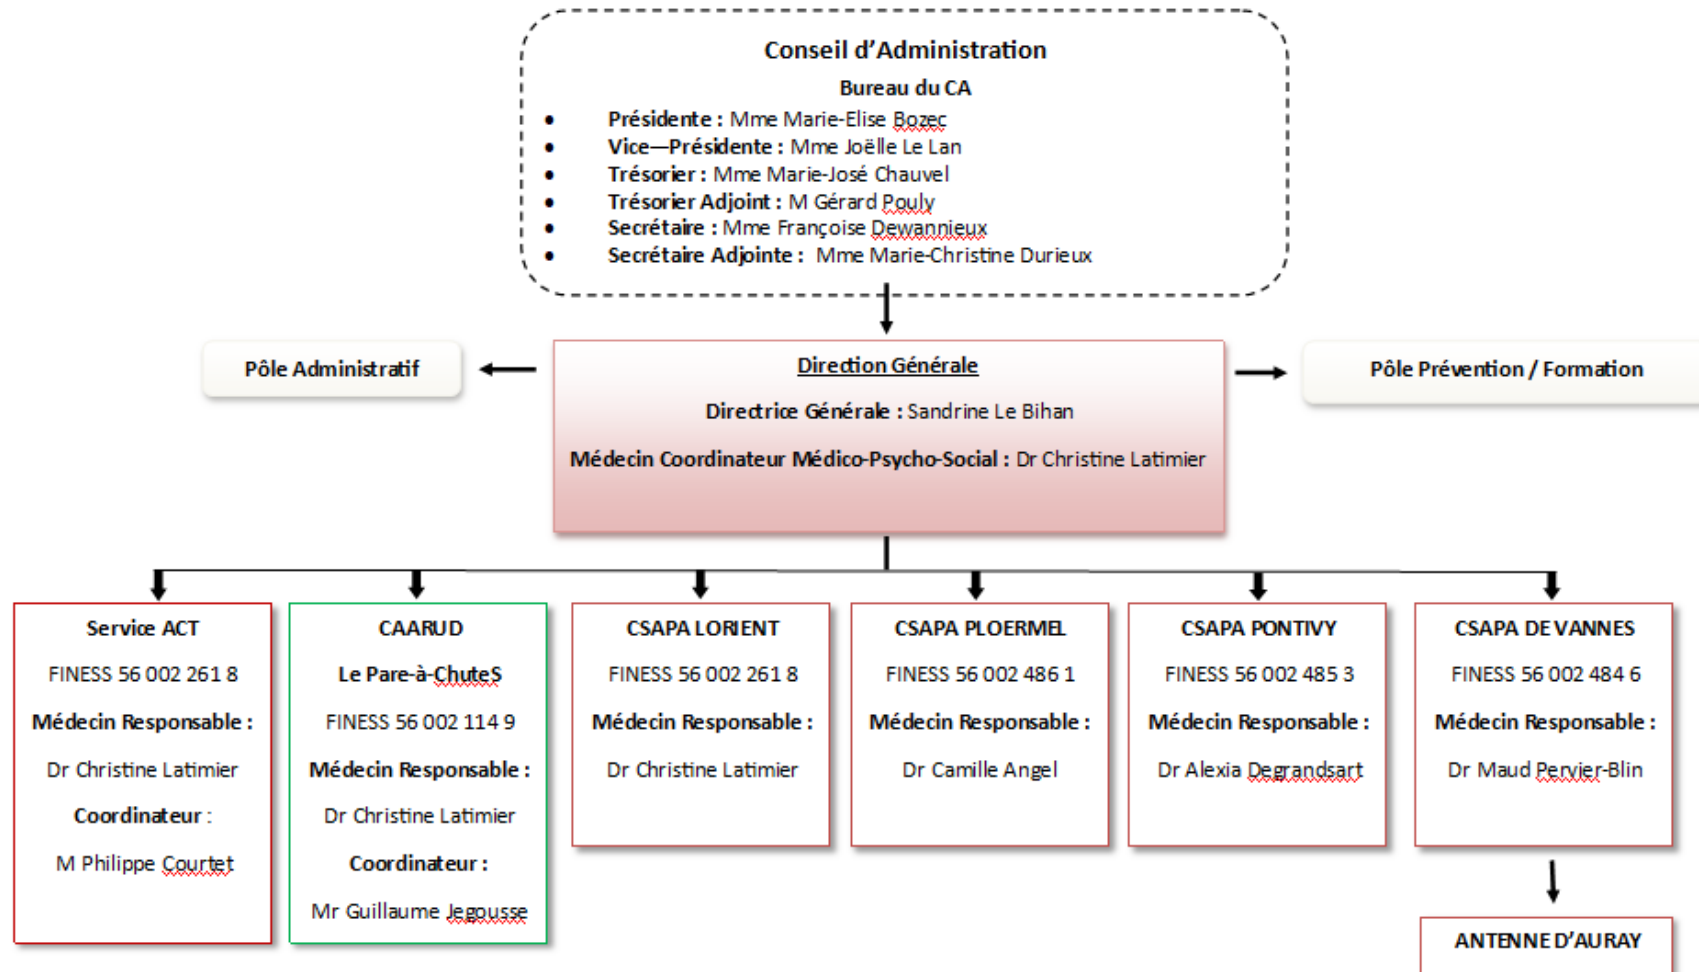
Conseil d'Administration

Bureau du CA

- Présidente : Mme Marie-Elise Bozec
- Vice—Présidente : Mme Joëlle Le Lan
- Trésorier : Mme Marie-José Chauvel
- Trésorier Adjoint : M Gérard Pouly
- Secrétaire : Mme Françoise Dewannieux
- Secrétaire Adjointe : Mme Marie-Christine Durieux

Pôle Administratif

Direction Générale

Directrice Générale : Sandrine Le Bihan

Médecin Coordinateur Médico-Psycho-Social : Dr Christine Latimier

Pôle Prévention / Formation

Service ACT

FINESS 56 002 261 8

Médecin Responsable :

Dr Christine Latimier

Coordinateur :

M Philippe Courtet

CAARUD

Le Pare-à-ChuteS

FINESS 56 002 114 9

Médecin Responsable :

Dr Christine Latimier

Coordinateur :

Mr Guillaume Jegousse

CSAPA LORIENT

FINESS 56 002 261 8

Médecin Responsable :

Dr Christine Latimier

CSAPA PLOERMEL

FINESS 56 002 486 1

Médecin Responsable :

Dr Camille Angel

CSAPA PONTIVY

FINESS 56 002 485 3

Médecin Responsable :

Dr Alexia Degrandsart

CSAPA DE VANNES

FINESS 56 002 484 6

Médecin Responsable :

Dr Maud Pervier-Blin

ANTENNE D'AURAY